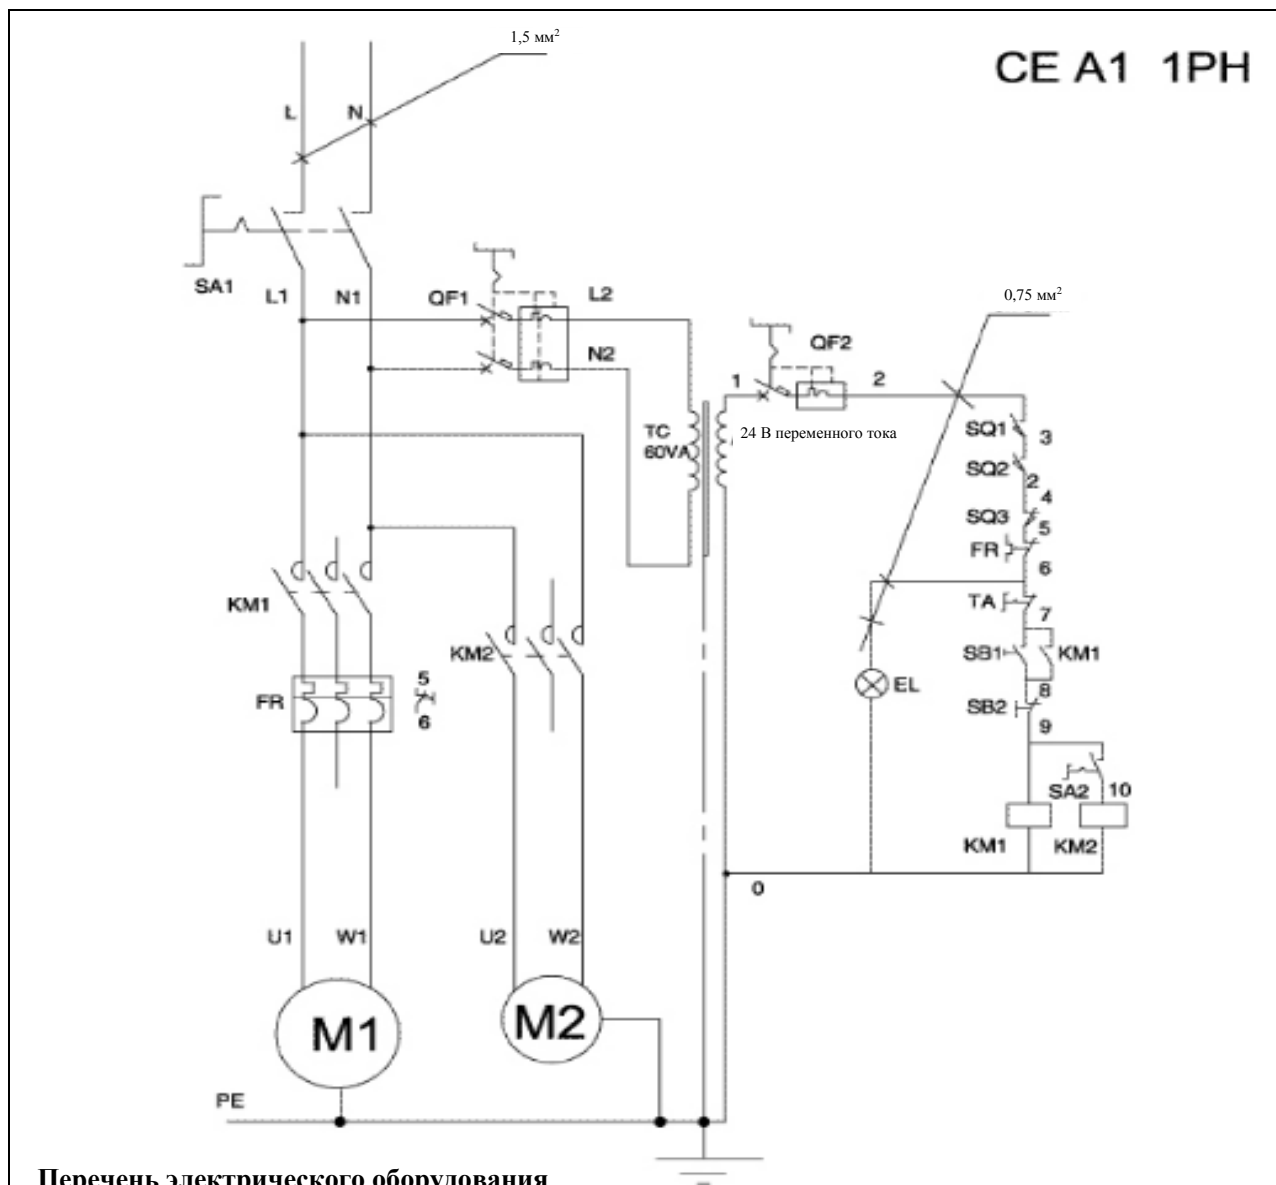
1,5 мм$^2$

CE A1 1PH

L N

SA1 L1 N1

QF1 L2

N2

0,75 мм$^2$

QF2

1 2

TC 60VA

24 В переменного тока

SQ1 3

SQ2 2

4

SQ3 5

FR 6

KM1

TA 7

SB1 KM1

KM2

FR 5 6

EL

8

SB2 9

SA2 10

KM1 KM2

0

U1 W1 U2 W2

M1 M2

PE

Перечень электрического оборудования